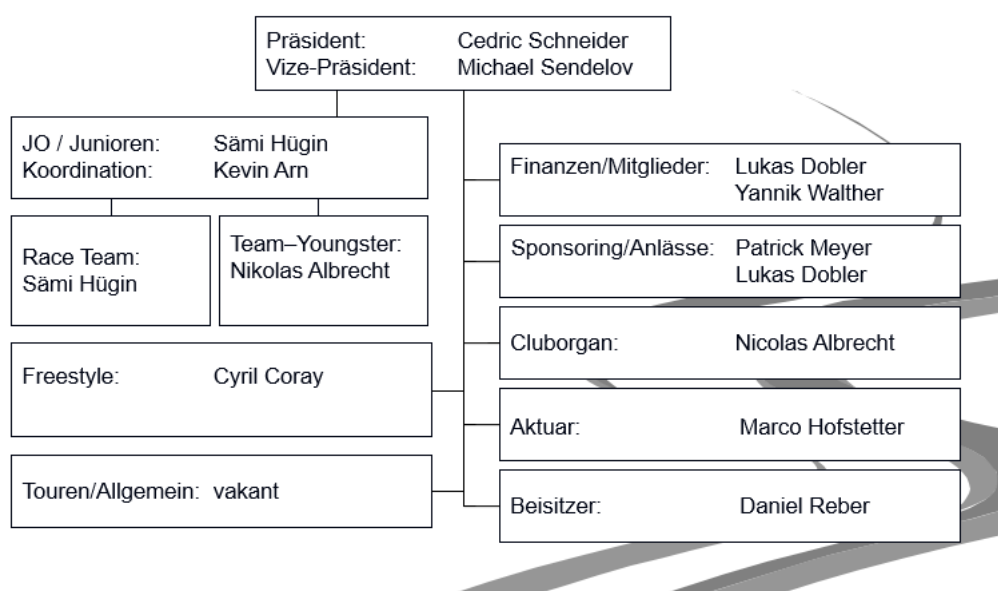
Präsident: Cedric Schneider
Vize-Präsident: Michael Sendelov

JO / Junioren: Sämi Hügin
Koordination: Kevin Arn

Race Team:
Sämi Hügin

Team–Youngster:
Nikolas Albrecht

Freestyle: Cyril Coray

Touren/Allgemein: vakant

Finanzen/Mitglieder: Lukas Dobler
Yannik Walther

Sponsoring/Anlässe: Patrick Meyer
Lukas Dobler

Cluborgan: Nicolas Albrecht

Aktuar: Marco Hofstetter

Beisitzer: Daniel Reber